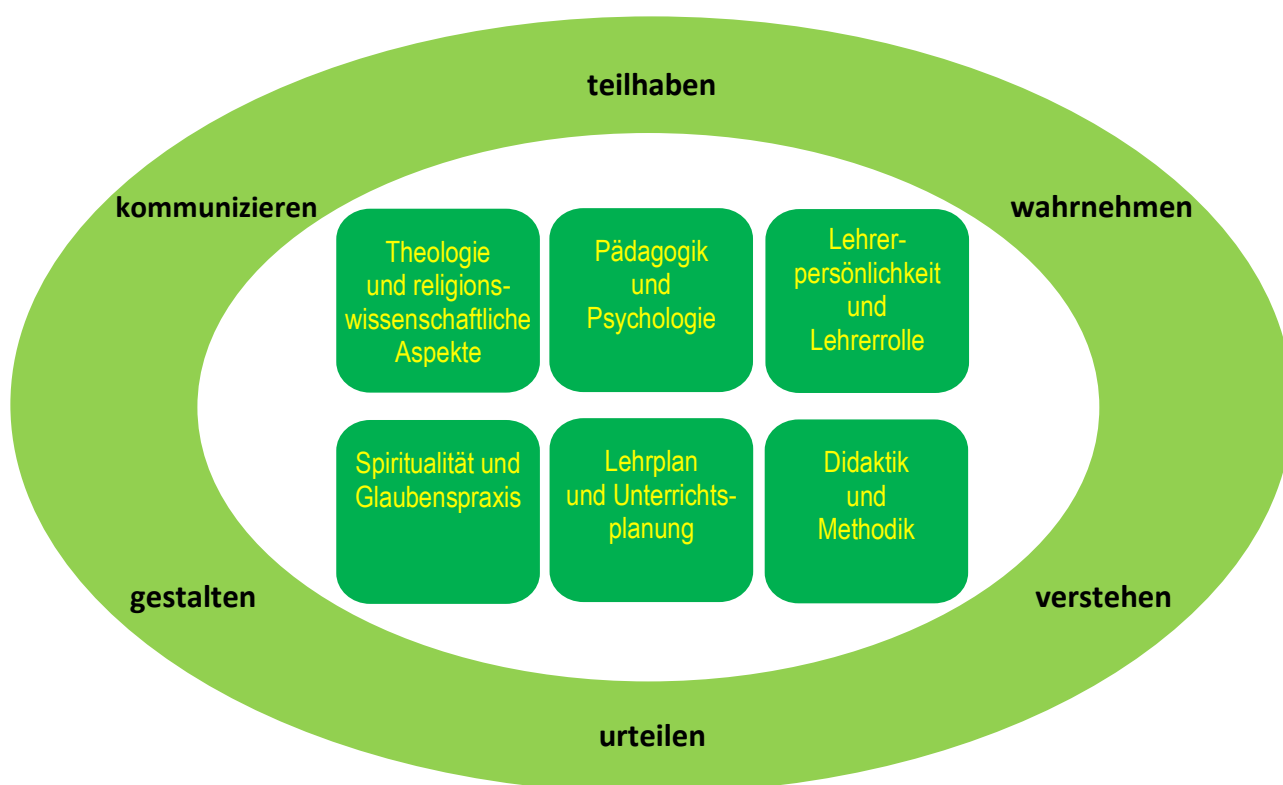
teilhaben

kommunizieren

wahrnehmen

Theologie und religionswissenschaftliche Aspekte

Pädagogik und Psychologie

Lehrerpersönlichkeit und Lehrerrolle

Spiritualität und Glaubenspraxis

Lehrplan und Unterrichtsplanung

Didaktik und Methodik

gestalten

verstehen

urteilen